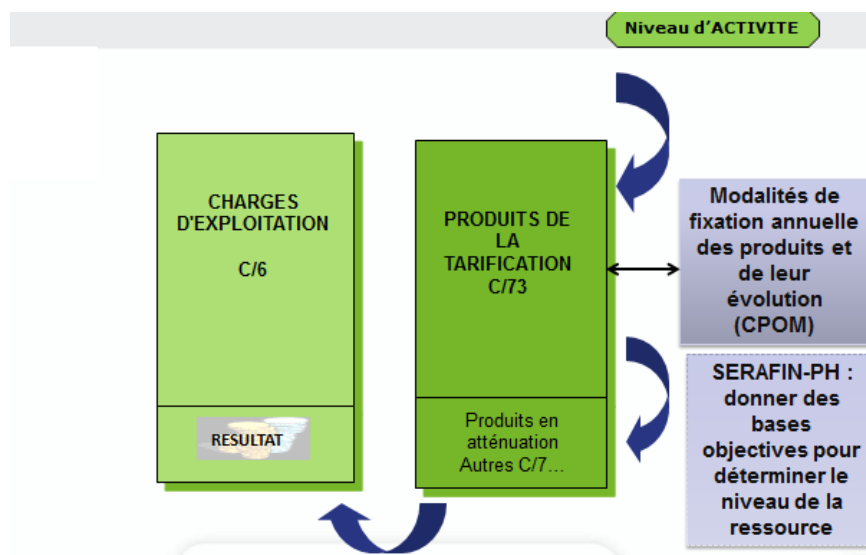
Niveau d'ACTIVITE

CHARGES D'EXPLOITATION

C/6

RESULTAT

PRODUITS DE LA TARIFICATION C/73

Produits en atténuation Autres C/7…

Modalités de fixation annuelle des produits et de leur évolution (CPOM)

SERAFIN-PH : donner des bases objectives pour déterminer le niveau de la ressource